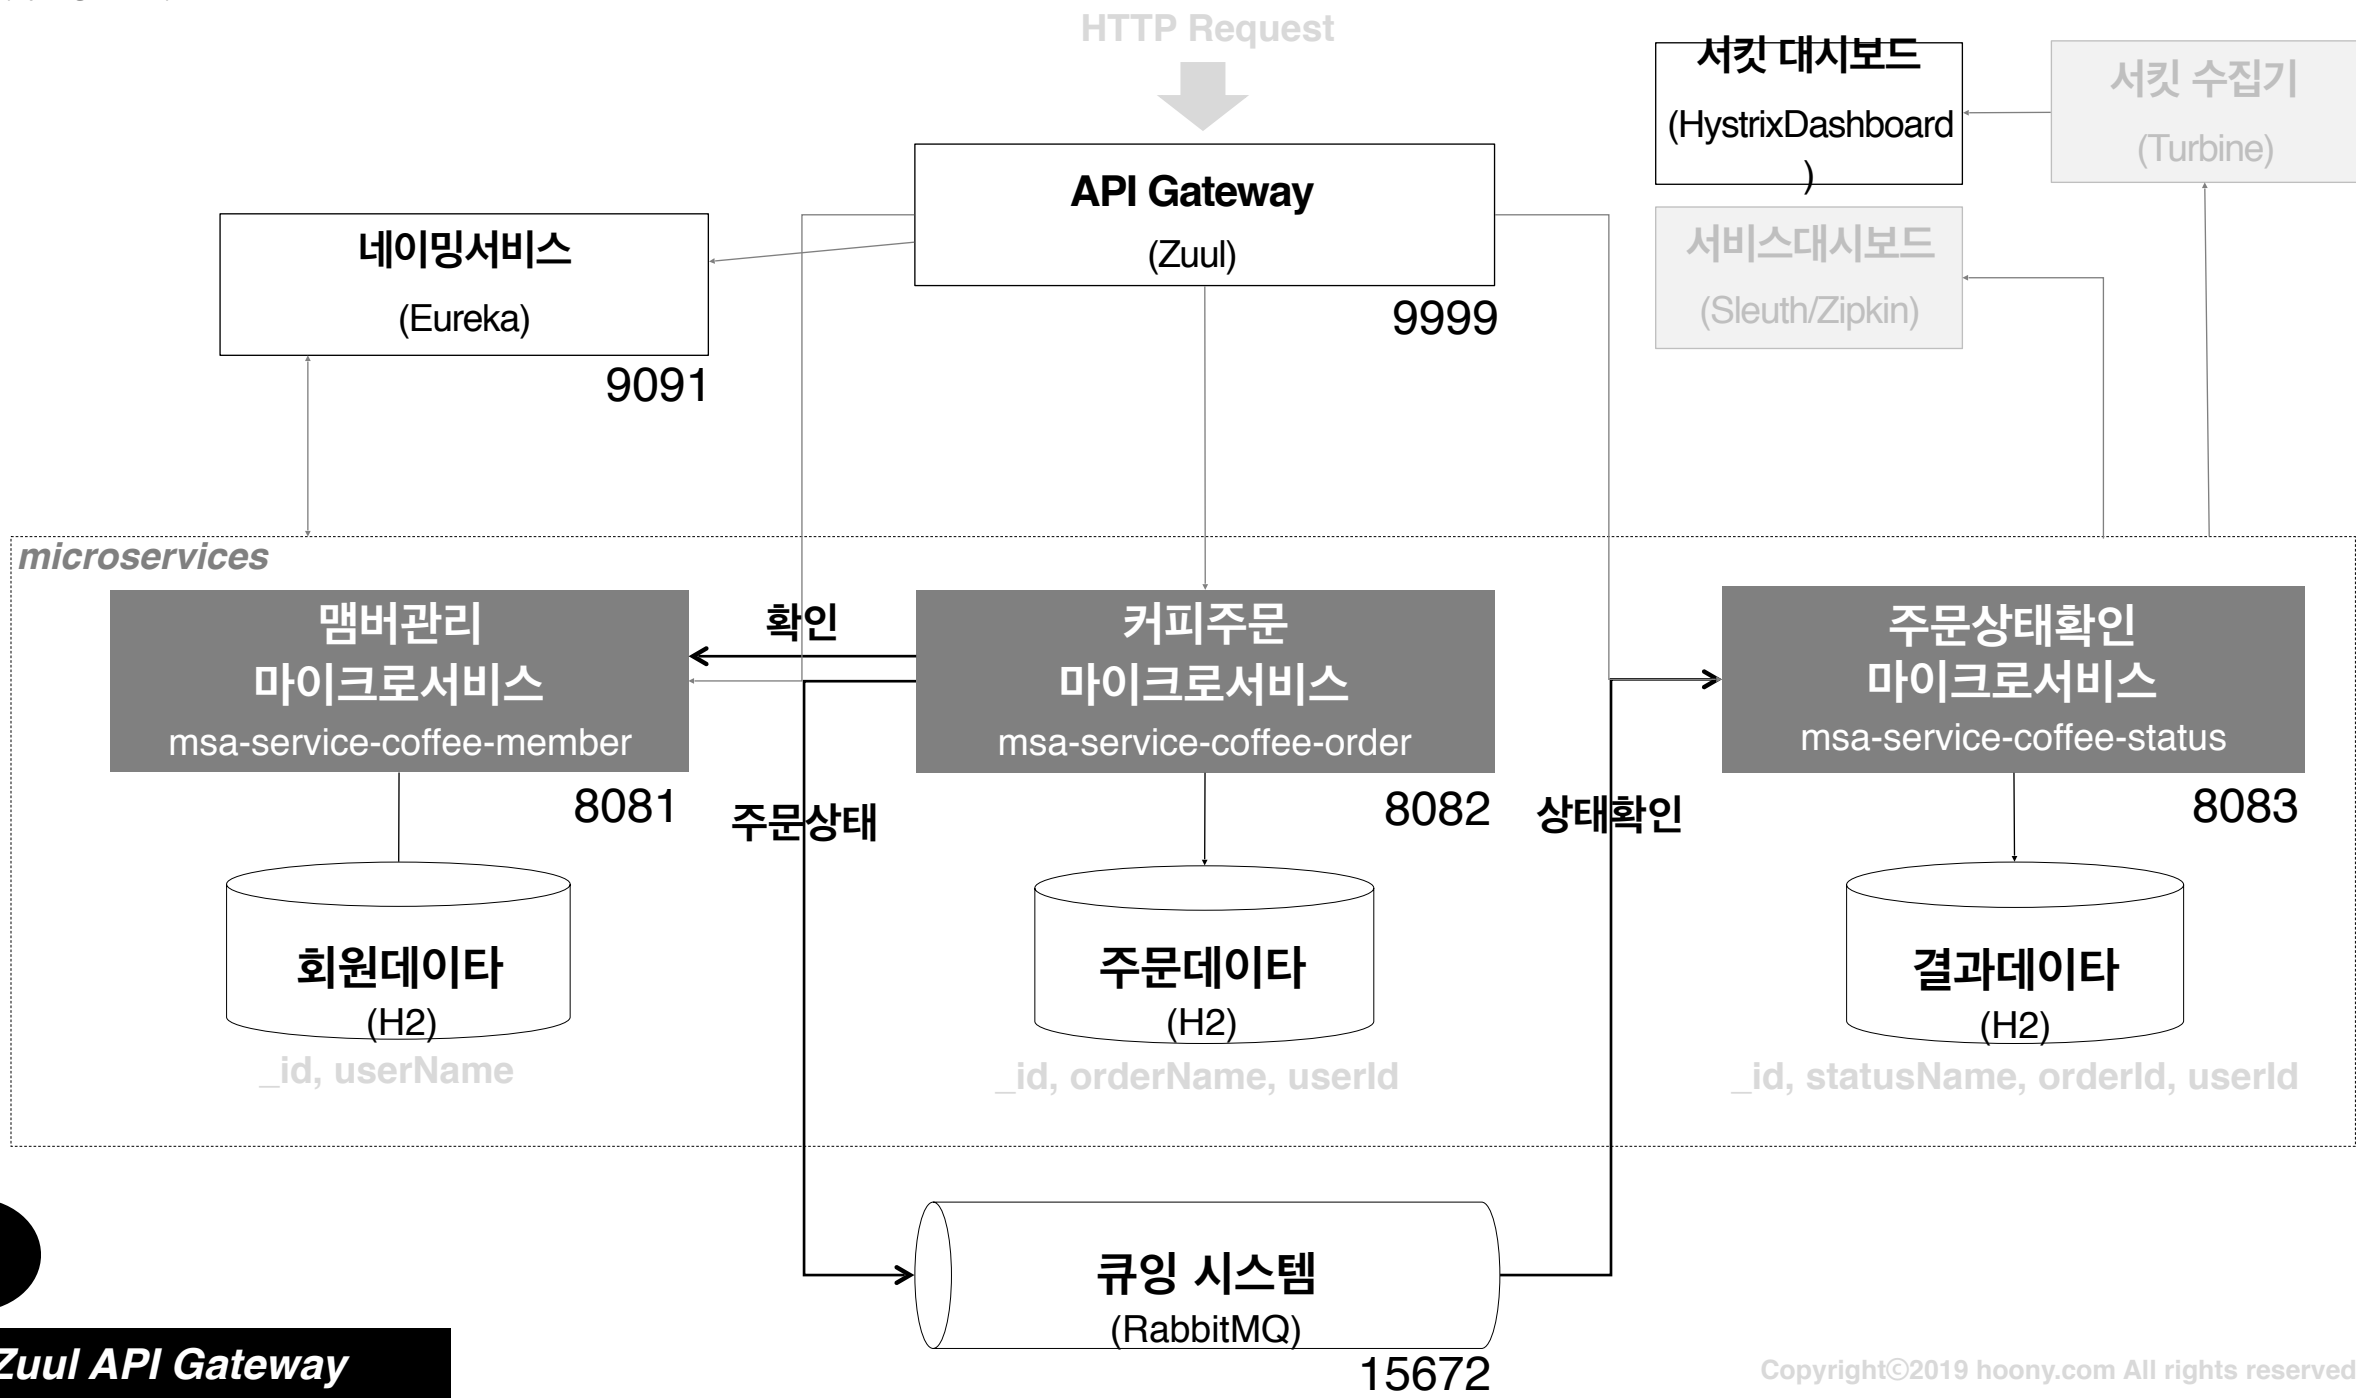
HTTP Request

서킷 대시보드
(HystrixDashboard)

서킷 수집기
(Turbine)

API Gateway
(Zuul)
9999

네이밍서비스
(Eureka)
9091

서비스대시보드
(Sleuth/Zipkin)

microservices

맴버관리
마이크로서비스
msa-service-coffee-member
8081

확인

커피주문
마이크로서비스
msa-service-coffee-order
8082

주문상태확인
마이크로서비스
msa-service-coffee-status
8083

주문상태

상태확인

회원데이타
(H2)
_id, userName

주문데이타
(H2)
_id, orderName, userId

결과데이타
(H2)
_id, statusName, orderId, userId

큐잉 시스템
(RabbitMQ)
15672

Zuul API Gateway

Copyright©2019 hoony.com All rights reserved